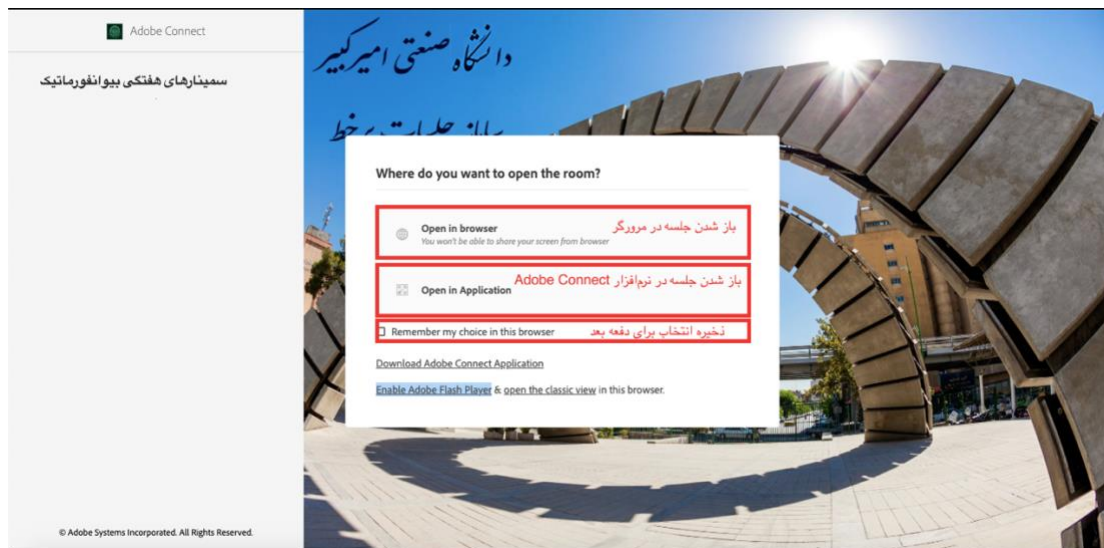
Adobe Connect

سمینارهای هفتگی بیوانفورماتیک

© Adobe Systems Incorporated. All Rights Reserved.

دانشگاه صنعتی امیرکبیر

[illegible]

Where do you want to open the room?

Open in browser
You won't be able to share your screen from browser

باز شدن جلسه در مرورگر

Open in Application

باز شدن جلسه در نرم‌افزار Adobe Connect

Remember my choice in this browser

ذخیره انتخاب برای دفعه بعد

Download Adobe Connect Application

Enable Adobe Flash Player & open the classic view in this browser.